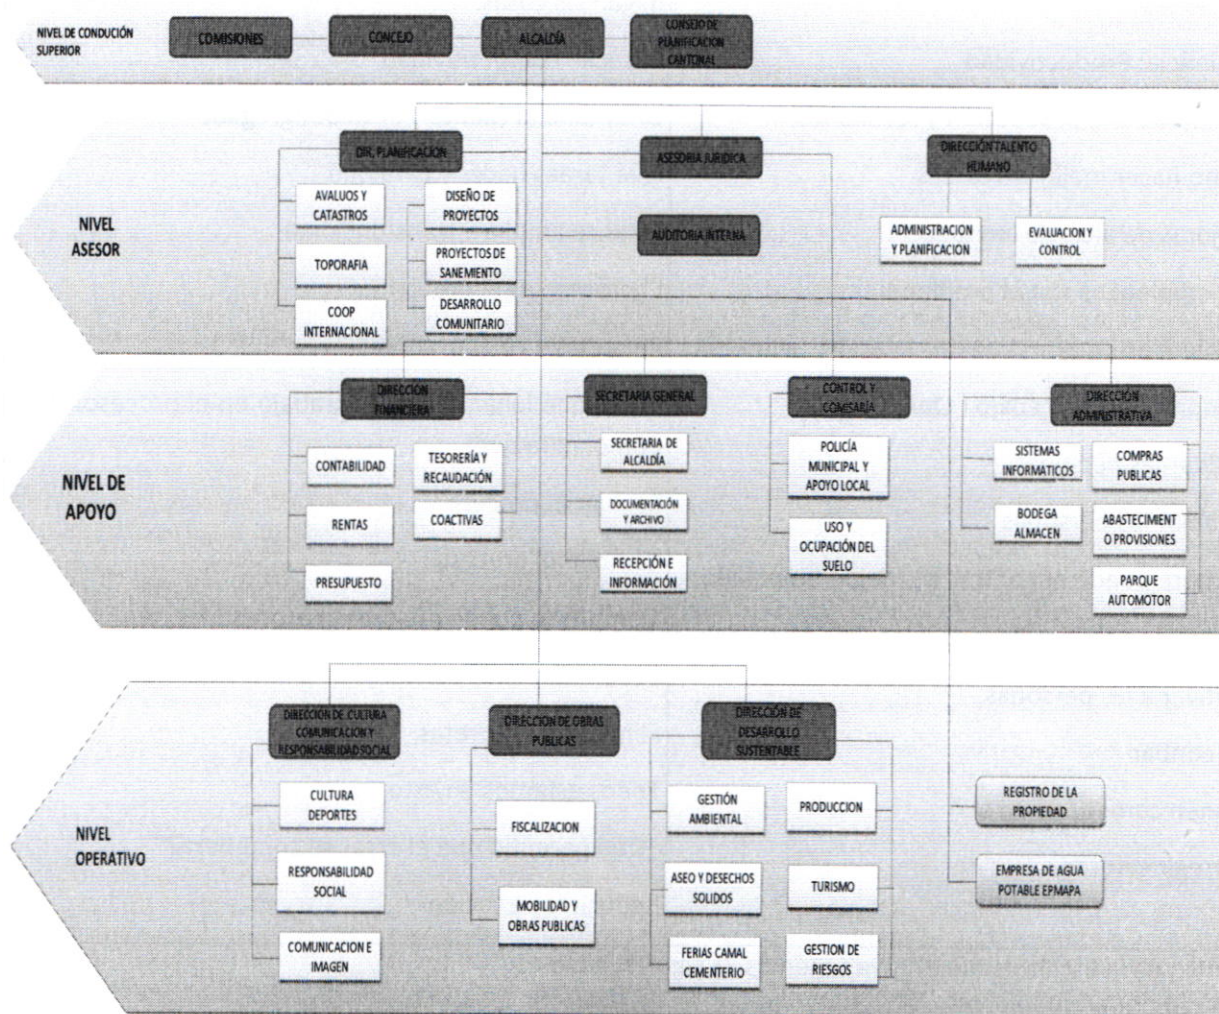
NIVEL DE CONDUCIÓN SUPERIOR

COMISIONES

CONCEJO

ALCALDÍA

CONSEJO DE PLANIFICACION CANTONAL

NIVEL ASESOR

DIR. PLANIFICACION

AVALUOS Y CATASTROS

DISEÑO DE PROYECTOS

TOPORAFIA

PROYECTOS DE SANEMIENTO

COOP INTERNACIONAL

DESARROLLO COMUNITARIO

ASESORIA JURIDICA

AUDITORIA INTERNA

DIRECCIÓN TALENTO HUMANO

ADMINISTRACION Y PLANIFICACION

EVALUACION Y CONTROL

NIVEL DE APOYO

DIRECCION FINANCIERA

CONTABILIDAD

TESORERÍA Y RECAUDACIÓN

RENTAS

COACTIVAS

PRESUPUESTO

SECRETARIA GENERAL

SECRETARIA DE ALCALDÍA

DOCUMENTACIÓN Y ARCHIVO

RECEPCIÓN E INFORMACIÓN

CONTROL Y COMISARÍA

POLICÍA MUNICIPAL Y APOYO LOCAL

USO Y OCUPACIÓN DEL SUELO

DIRECCION ADMINISTRATIVA

SISTEMAS INFORMATICOS

COMPRAS PUBLICAS

BODEGA ALMACEN

ABASTECIMIENT O PROVISIONES

PARQUE AUTOMOTOR

NIVEL OPERATIVO

DIRECCIÓN DE CULTURA COMUNICACIÓN Y RESPONSABILIDAD SOCIAL

CULTURA DEPORTES

RESPONSABILIDAD SOCIAL

COMUNICACION E IMAGEN

DIRECCION DE OBRAS PUBLICAS

FISCALIZACION

MOBILIDAD Y OBRAS PUBLICAS

DIRECCIÓN DE DESARROLLO SUSTENTABLE

GESTIÓN AMBIENTAL

PRODUCCION

ASEO Y DESECHOS SOLIDOS

TURISMO

FERIAS CAMAL CEMENTERIO

GESTION DE RIESGOS

REGISTRO DE LA PROPIEDAD

EMPRESA DE AGUA POTABLE EPMAPA